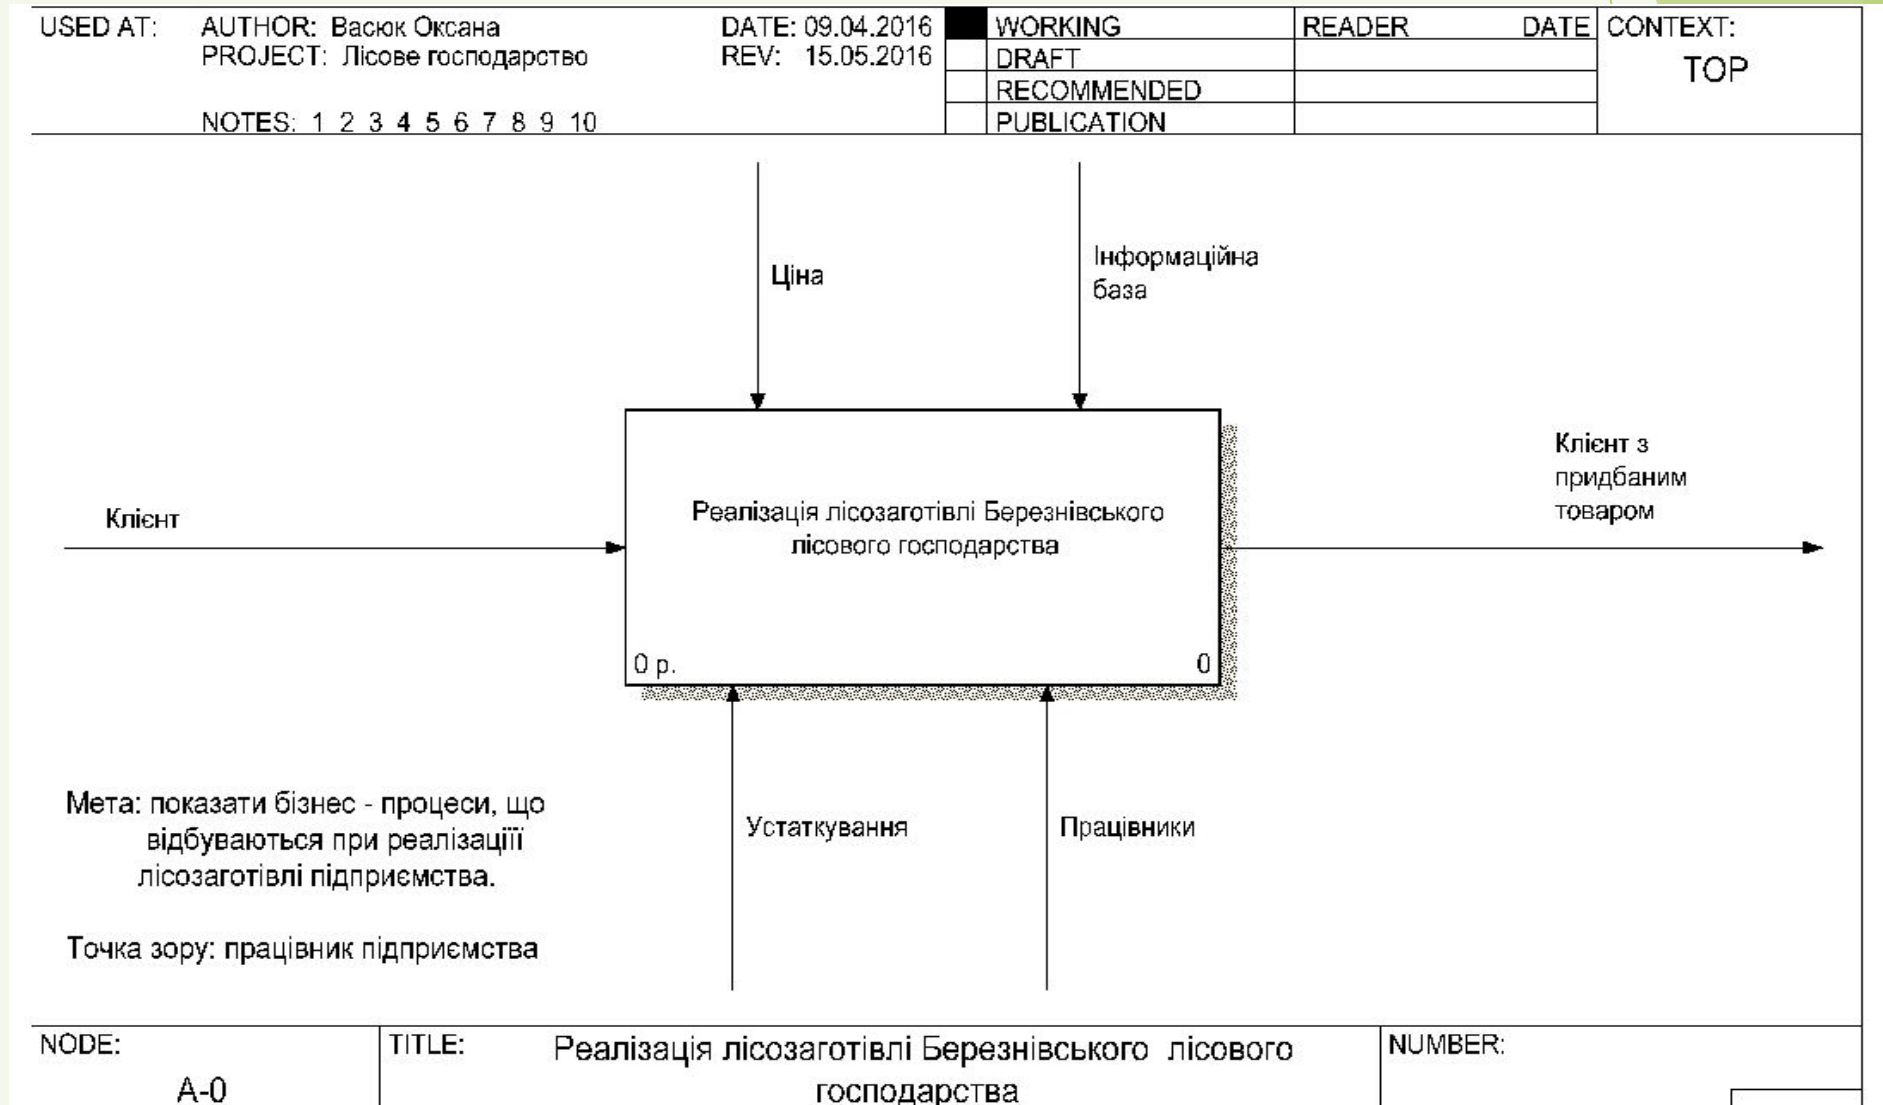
| USED AT: | AUTHOR: Васюк Оксана PROJECT: Лісове господарство NOTES: 1 2 3 4 5 6 7 8 9 10 | DATE: 09.04.2016 REV: 15.05.2016 | | WORKING | READER | DATE | CONTEXT: TOP |
|---|---|---|---|---|---|---|---|
| | | | | DRAFT | | | |
| | | | | RECOMMENDED | | | |
| | | | | PUBLICATION | | | |

Ціна

Інформаційна база

Клієнт

Реалізація лісозаготівлі Березнівського лісового господарства

0 р.

0

Клієнт з придбаним товаром

Мета: показати бізнес - процеси, що відбуваються при реалізації лісозаготівлі підприємства.

Точка зору: працівник підприємства

Устаткування

Працівники

| NODE: A-0 | TITLE: Реалізація лісозаготівлі Березнівського лісового господарства | NUMBER: |
|---|---|---|